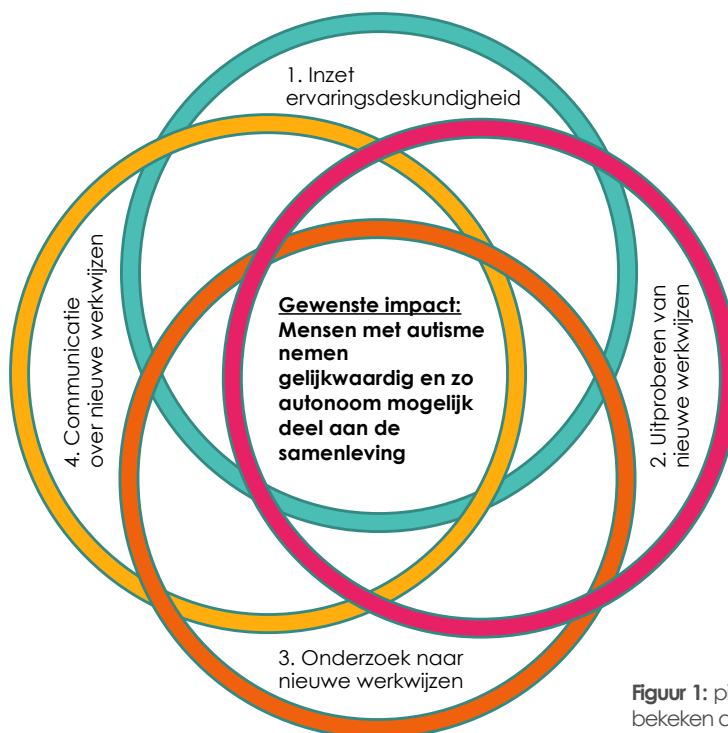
1. Inzet ervaringsdeskundigheid

4. Communicatie over nieuwe werkwijzen

Gewenste impact:
Mensen met autisme nemen gelijkwaardig en zo autonoom mogelijk deel aan de samenleving

2. Uitproberen van nieuwe werkwijzen

3. Onderzoek naar nieuwe werkwijzen

Figuur 1: p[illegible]
bekeken o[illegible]